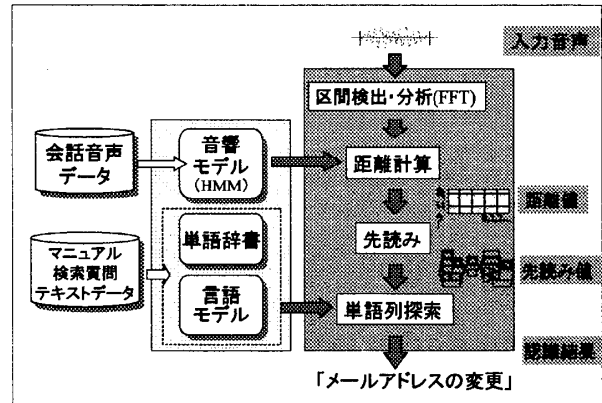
入力音声

区間検出・分析(FFT)

会話音声データ

音響モデル (HMM)

距離計算

距離値

先読み

先読み値

マニュアル検索質問テキストデータ

単語辞書

言語モデル

単語列探索

認識結果

「メールアドレスの変更」